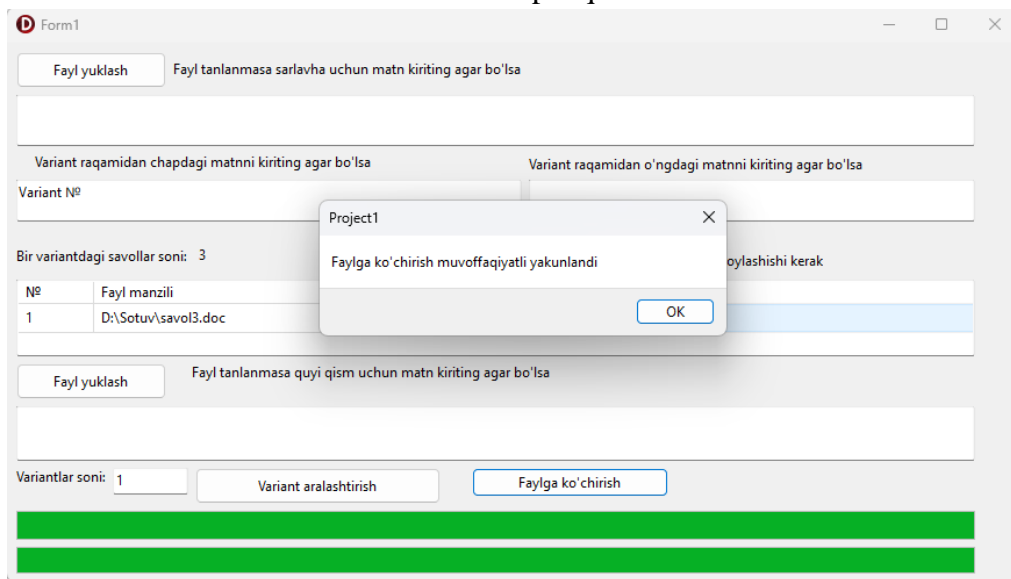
Form1

Fayl yuklash
Fayl tanlanmasa sarlavha uchun matn kiriting agar bo'lsa

Variant raqamidan chapdagi matnni kiriting agar bo'lsa
Variant №

Variant raqamidan o'ngdagi matnni kiriting agar bo'lsa

Bir variantdagi savollar soni: 3

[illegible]oylashishi kerak

| № | Fayl manzili |
|---|---|
| 1 | D:\Sotuv\savol3.doc |

Project1

Faylga ko'chirish muvoffaqiyatli yakunlandi

OK

Fayl yuklash
Fayl tanlanmasa quyi qism uchun matn kiriting agar bo'lsa

Variantlar soni: 1
Variant aralashtirish
Faylga ko'chirish